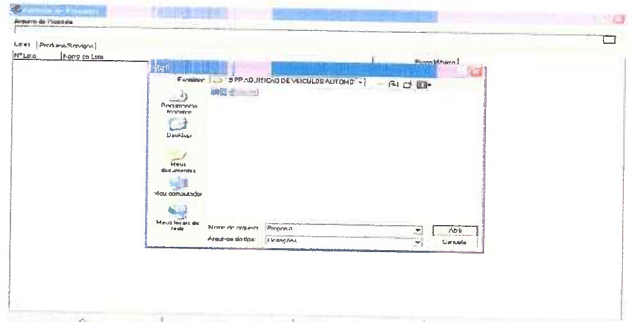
Controle de Propostas
Arquivo de Proposta

Lotes | Perfaces/Revisões |
Nº Lote | Nome do Lote | Preço Mínimo |

Examinar: 5 PP AQUISIÇÃO DE VEICULOS AUTOMO

Documentos recentes
Desktop
Meus documentos
Meu computador
Meus locais de rede

Nome do arquivo: Proposta
Arquivos do tipo: Licitações
Abrir
Cancelar